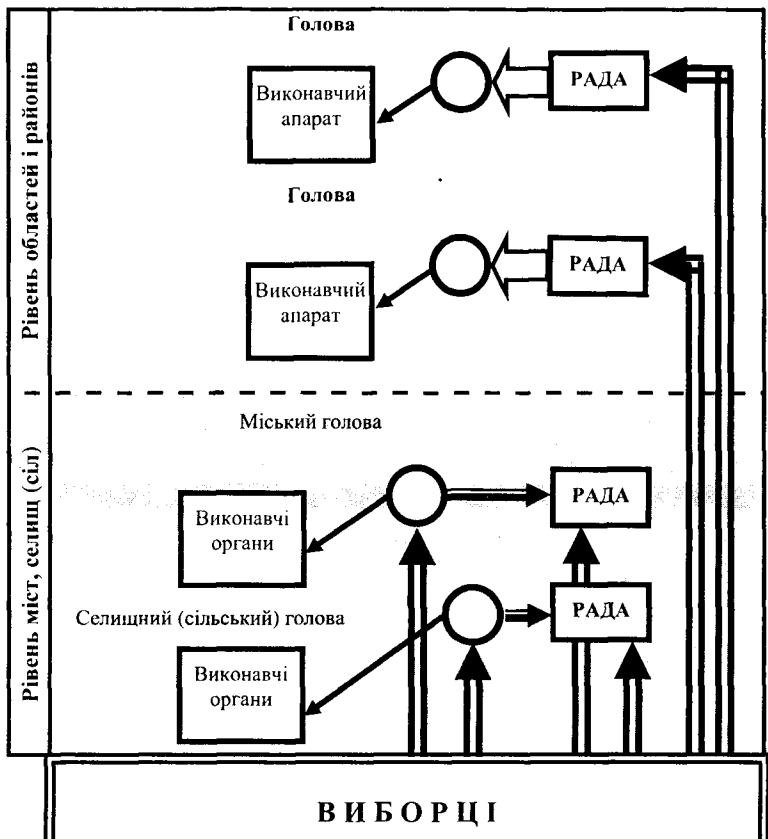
Рівень областей і районів

Голова

Виконавчий апарат

РАДА

Голова

Виконавчий апарат

РАДА

Рівень міст, селищ (сіл)

Міський голова

Виконавчі органи

РАДА

Селищний (сільський) голова

Виконавчі органи

РАДА

ВИБОРЦІ